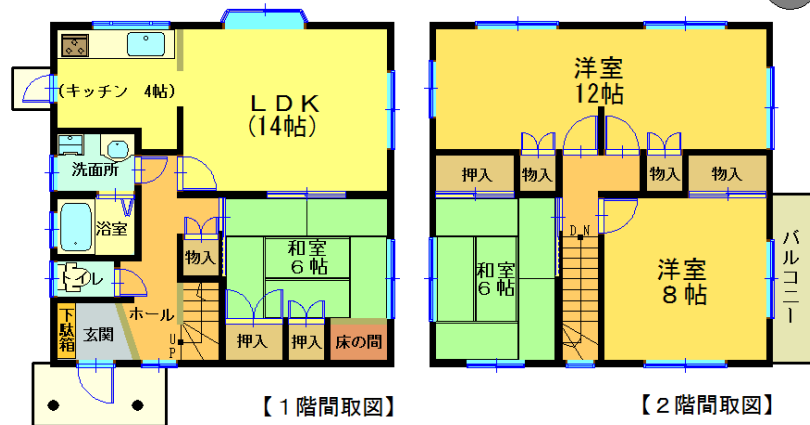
（キッチン　4帖）

ＬＤＫ
（14帖）

洗面所

浴室

トイレ

下駄箱

玄関

ホール

UP

物入

和室
６帖

押入

押入

床の間

【１階間取図】

洋室
12帖

押入

物入

物入

物入

DN

和室
６帖

洋室
８帖

バルコニー

【２階間取図】